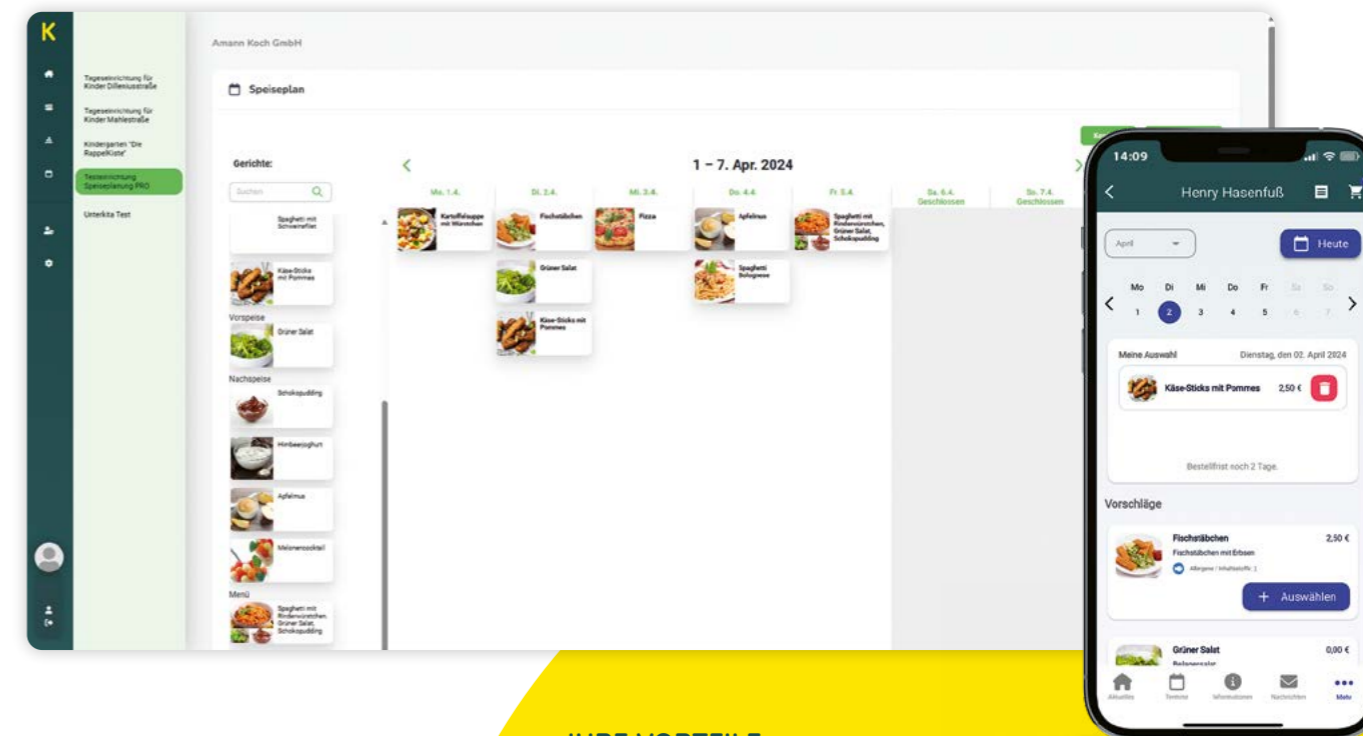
K

Tageseinrichtung für Kinder Dilleniusstraße

Tageseinrichtung für Kinder Mahlestraße

Kindergarten "Die RappelKiste"

Testeinrichtung Speiseplanung PRO

Unterkita Test

Amann Koch GmbH

Speiseplan

Gerichte:

Suchen

Spaghetti mit Schweinefilet

Käse-Sticks mit Pommes

Vorspeise

Grüner Salat

Nachspeise

Schokopudding

Himbeerjoghurt

Apfelmus

Melonencocktail

Menü

Spaghetti mit Rinderwürstchen, Grüner Salat, Schokopudding

1 – 7. Apr. 2024

| Mo. 1.4. | Di. 2.4. | Mi. 3.4. | Do. 4.4. | Fr. 5.4. | Sa. 6.4. Geschlossen | So. 7.4. Geschlossen |
|---|---|---|---|---|---|---|
| Kartoffelsuppe mit Würstchen | Fischstäbchen | Pizza | Apfelmus | Spaghetti mit Rinderwürstchen, Grüner Salat, Schokopudding | | |
| | Grüner Salat | | Spaghetti Bolognese | | | |
| | Käse-Sticks mit Pommes | | | | | |

14:09

Henry Hasenfuß

April

Heute

| Mo | Di | Mi | Do | Fr | Sa | So |
|---|---|---|---|---|---|---|
| 1 | 2 | 3 | 4 | 5 | 6 | 7 |

Meine Auswahl

Dienstag, den 02. April 2024

Käse-Sticks mit Pommes 2,50 €

Bestellfrist noch 2 Tage.

Vorschläge

Fischstäbchen 2,50 €

Fischstäbchen mit Erbsen

Allergene / Inhaltsstoffe: 1

+ Auswählen

Grüner Salat 0,00 €

Aktuelles Termine Informationen Nachrichten Mehr

IHRE VORTEILE